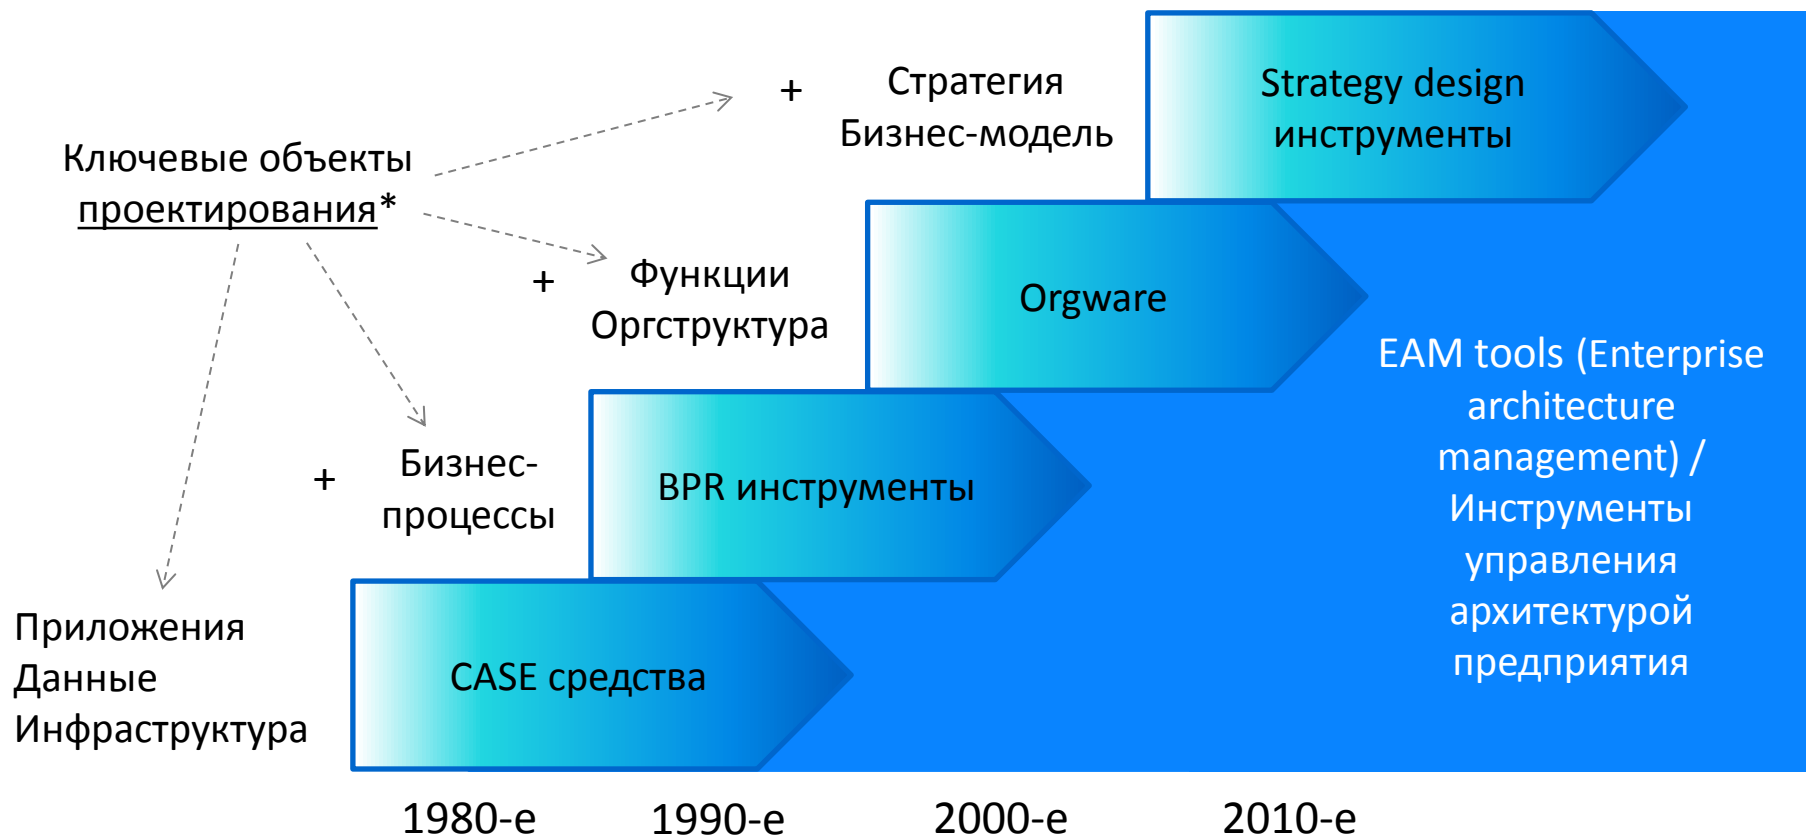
Ключевые объекты проектирования*

+ Стратегия Бизнес-модель

Strategy design инструменты

+ Функции Оргструктура

Orgware

+ Бизнес-процессы

BPR инструменты

Приложения
Данные
Инфраструктура

CASE средства

EAM tools (Enterprise architecture management) / Инструменты управления архитектурой предприятия

1980-е 1990-е 2000-е 2010-е